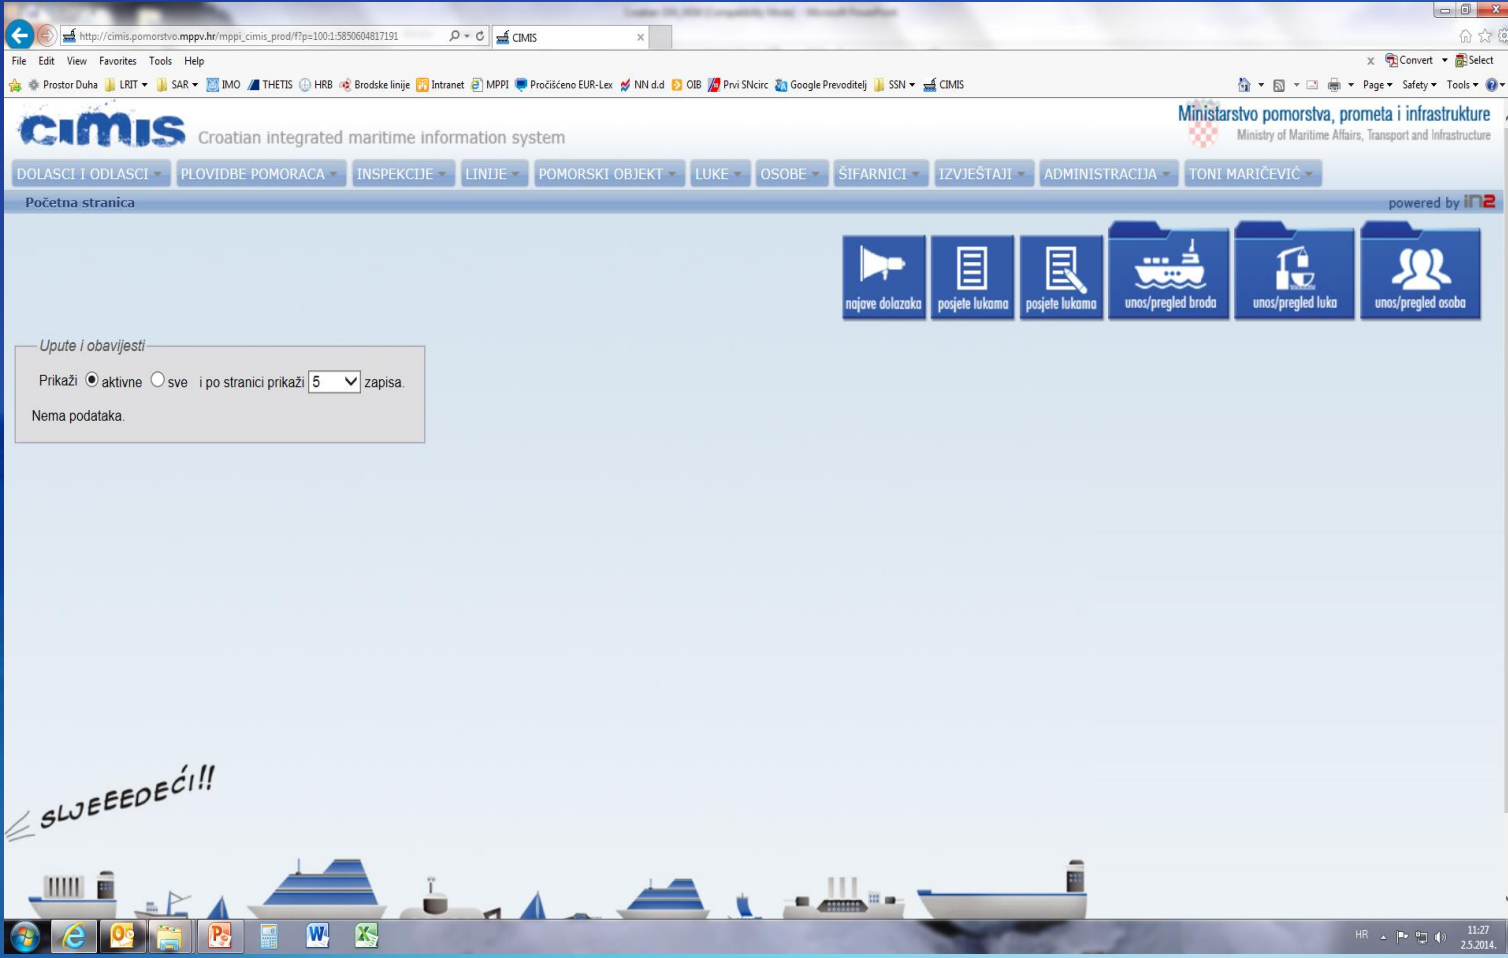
http://cimis.pomorstvo.mppv.hr/mppi_cimis_prod/f?p=100:1:5850604817191
CIMIS
File Edit View Favorites Tools Help
Convert Select
Prostor Duha LRIT SAR IMO THETIS HRB Brodske linije Intranet MPPI Pročišćeno EUR-Lex NN d.d OIB Prvi SNcirc Google Prevoditelj SSN CIMIS
Page Safety Tools

CIMIS Croatian integrated maritime information system
Ministarstvo pomorstva, prometa i infrastrukture
Ministry of Maritime Affairs, Transport and Infrastructure

DOLASCI I ODLASCI PLOVIDBE POMORACA INSPEKCIJE LINIJE POMORSKI OBJEKT LUKE OSOBE ŠIFARNICI IZVJEŠTAJI ADMINISTRACIJA TONI MARIČEVIĆ

Početna stranica
powered by in2

najave dolazaka posjete lukama posjete lukama unos/pregled broda unos/pregled luka unos/pregled osoba

Upute i obavijesti
Prikaži aktivne sve i po stranici prikaži 5 zapisa.
Nema podataka.

SLIJEEEDEĆI!!

HR 11:27 2.5.2014.